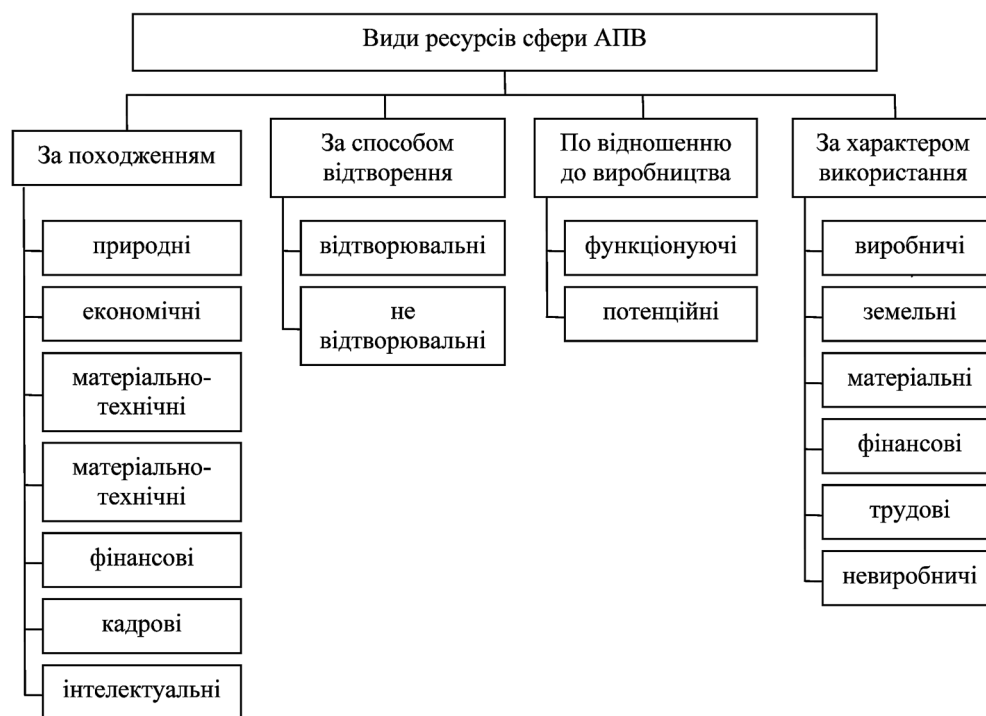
Види ресурсів сфери АПВ

За походженням

природні

економічні

матеріально-технічні

матеріально-технічні

фінансові

кадрові

інтелектуальні

За способом відтворення

відтворювальні

не відтворювальні

По відношенню до виробництва

функціонуючі

потенційні

За характером використання

виробничі

земельні

матеріальні

фінансові

трудові

невиробничі